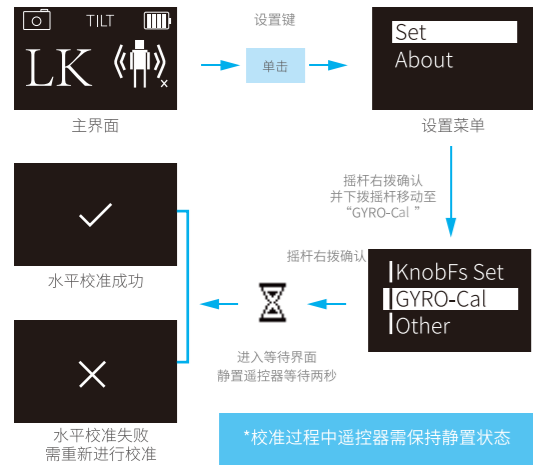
TILT

LK

设置键

单击

Set
About

主界面

设置菜单

摇杆右拨确认
并下拨摇杆移动至
"GYRO-Cal "

摇杆右拨确认

KnobFs Set
GYRO-Cal
Other

水平校准成功

进入等待界面
静置遥控器等待两秒

水平校准失败
需重新进行校准

*校准过程中遥控器需保持静置状态